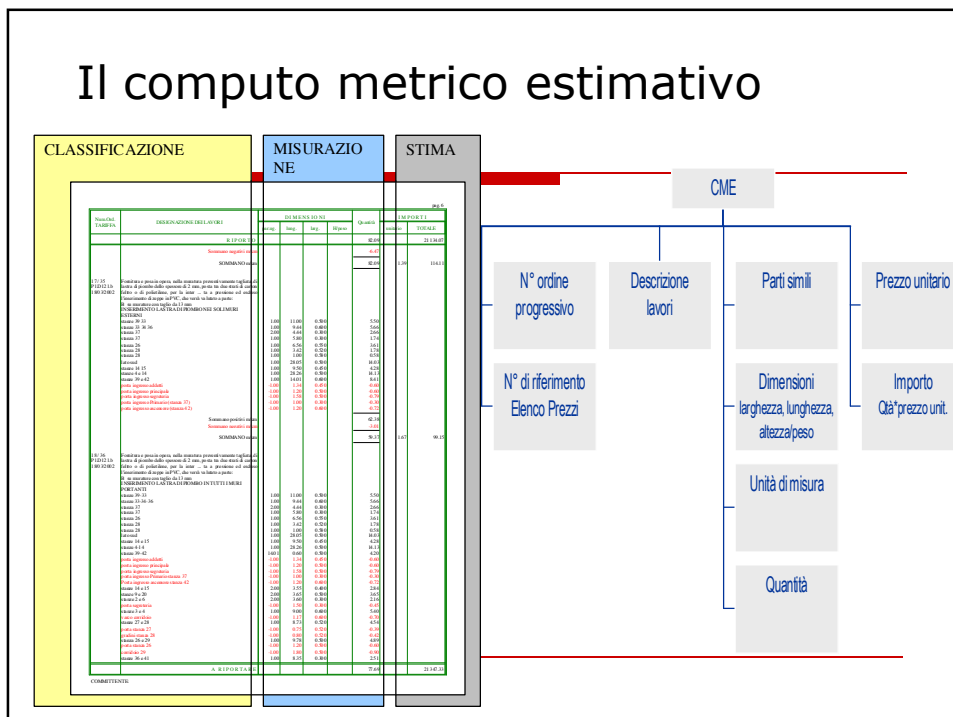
Il computo metrico estimativo

CLASSIFICAZIONE

MISURAZIONE

STIMA

pag. 6

| Num.Ord. TARIFFA | DESIGNAZIONE DEI LAVORI | DIMENSIONI | | | | Quantità | IMPORTI | |
|---|---|---|---|---|---|---|---|---|
| | | par.ug. | lung. | larg. | H/peso | | unitario | TOTALE |
| | RIPORTO | | | | | 82.09 | | 21 144.07 |
| | SOMMANO | | | | | 82.09 | 1.39 | 114.11 |
| 17 / 35 | Fornitura e posa in opera, nella muratura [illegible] INSERIMENTO LASTRA DI PIOMBO NEI SOLI MURI ESTERNI | | | | | | | |
| | SOMMANO | | | | | 59.17 | 1.67 | 99.15 |
| 18 / 36 | Fornitura e posa in opera, nella muratura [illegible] INSERIMENTO LASTRA DI PIOMBO IN TUTTI I MURI PORTANTI | | | | | | | |
| | A RIPORTARE | | | | | 77.64 | | 21 347.31 |

COMMITTENTE:

CME

N° ordine progressivo

N° di riferimento Elenco Prezzi

Descrizione lavori

Parti simili

Dimensioni larghezza, lunghezza, altezza/peso

Unità di misura

Quantità

Prezzo unitario

Importo Qtà*prezzo unit.